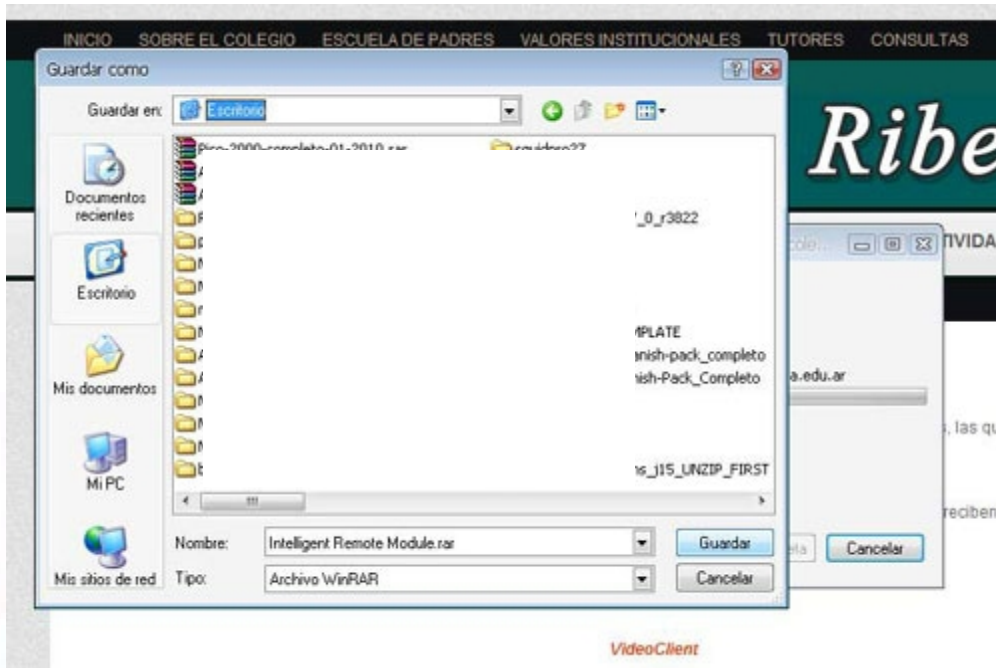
INICIO SOBRE EL COLEGIO ESCUELA DE PADRES VALORES INSTITUCIONALES TUTORES CONSULTAS

Ribe

Guardar como

Guardar en: Escritorio

Documentos recientes

Escritorio

Mis documentos

Mi PC

Mis sitios de red

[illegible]-2000-completo-01-2010.rar
squidpro27
A
A
_0_r3822
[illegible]PLATE
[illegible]nish-pack_completo
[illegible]nish-Pack_Completo
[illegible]s_j15_UNZIP_FIRST

Nombre: Intelligent Remote Module.rar
Tipo: Archivo WinRAR

Guardar
Cancelar

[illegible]cole...
TIVIDA
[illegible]a.edu.ar
, las qu
reciben
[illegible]ela
Cancelar

VideoClient